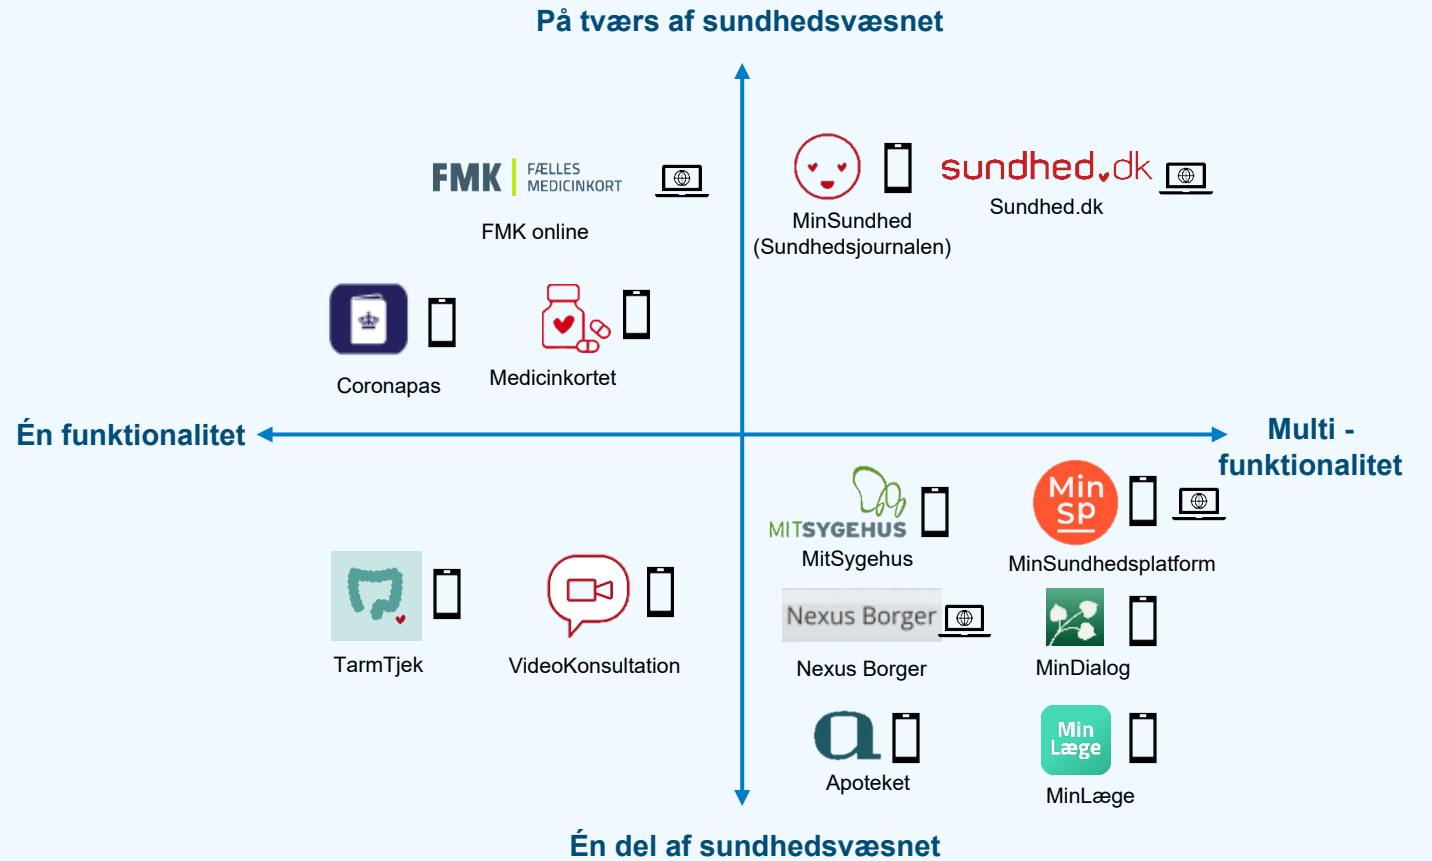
På tværs af sundhedsvæsnet

FMK FÆLLES MEDICINKORT

FMK online

MinSundhed (Sundhedsjournalen)

sundhed.dk

Sundhed.dk

Coronapas

Medicinkortet

Én funktionalitet

Multi - funktionalitet

MITSYGEHUS

MitSygehus

Min sp

MinSundhedsplatform

TarmTjek

VideoKonsultation

Nexus Borger

Nexus Borger

MinDialog

Apoteket

Min Læge

MinLæge

Én del af sundhedsvæsnet